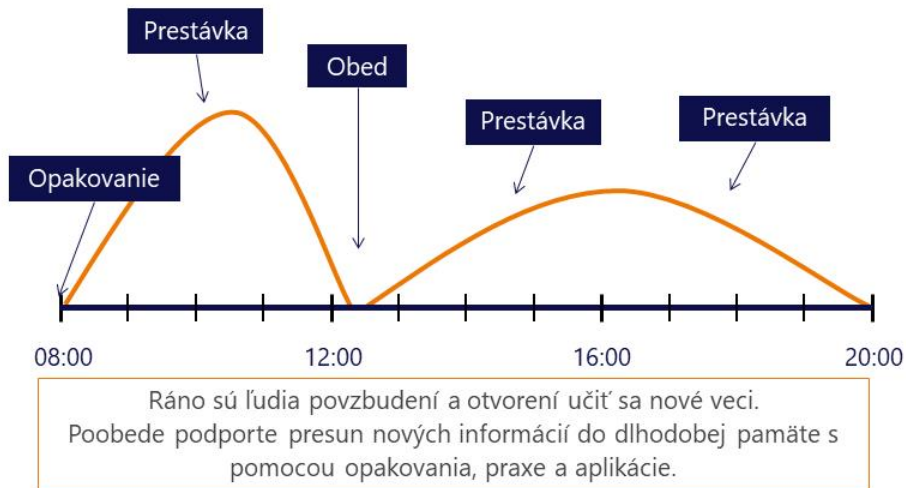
Prestávka

Obed

Prestávka

Prestávka

Opakovanie

08:00

12:00

16:00

20:00

Ráno sú ľudia povzbudení a otvorení učiť sa nové veci. Poobede podporte presun nových informácií do dlhodobej pamäte s pomocou opakovania, praxe a aplikácie.